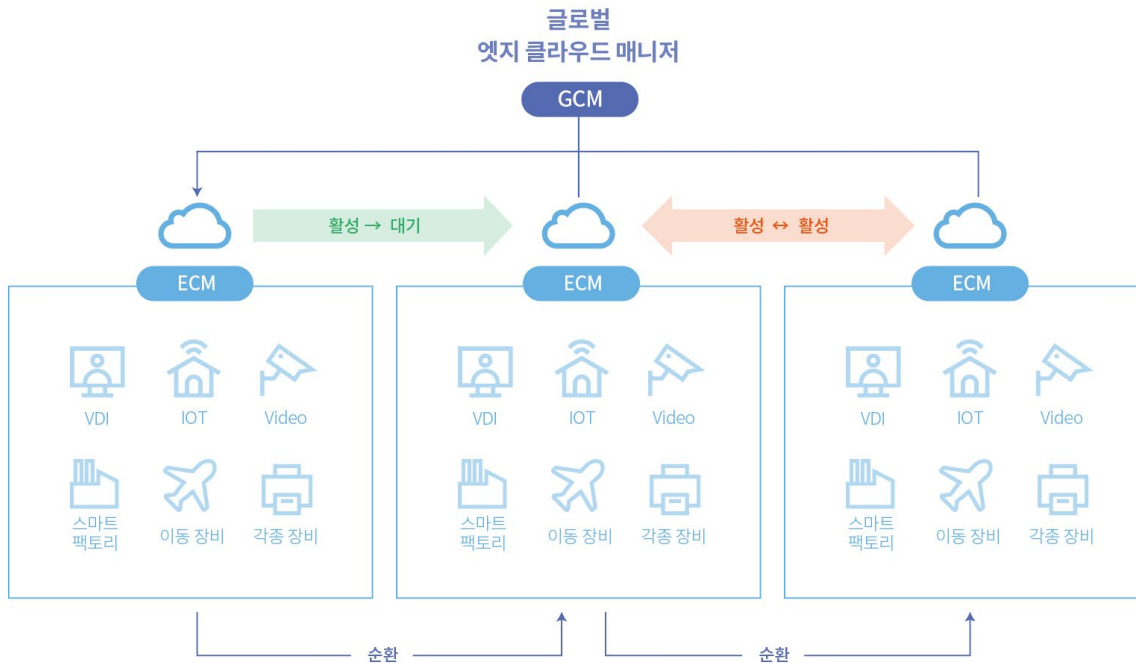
글로벌
엣지 클라우드 매니저

GCM

활성 → 대기

활성 ↔ 활성

ECM

VDI
IOT
Video
스마트 팩토리
이동 장비
각종 장비

ECM

VDI
IOT
Video
스마트 팩토리
이동 장비
각종 장비

ECM

VDI
IOT
Video
스마트 팩토리
이동 장비
각종 장비

순환

순환